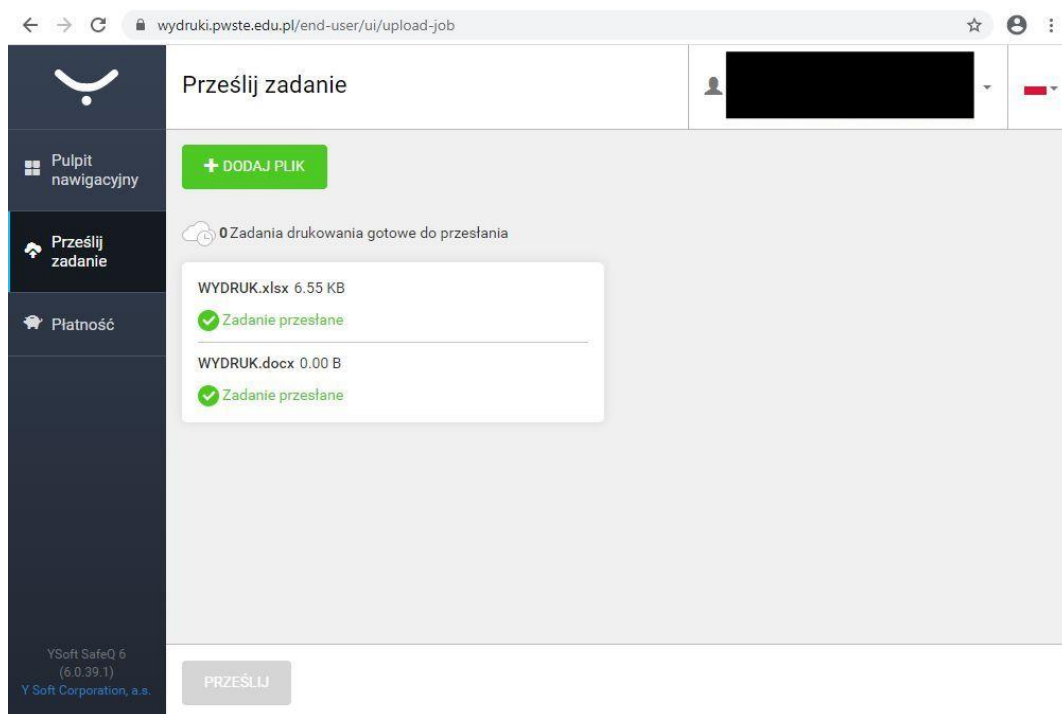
wydruki.pwste.edu.pl/end-user/ui/upload-job

Prześlij zadanie

Pulpit nawigacyjny

Prześlij zadanie

Płatność

+ DODAJ PLIK

0 Zadania drukowania gotowe do przesłania

WYDRUK.xlsx 6.55 KB

Zadanie przesłane

WYDRUK.docx 0.00 B

Zadanie przesłane

YSoft SafeQ 6
(6.0.39.1)
Y Soft Corporation, a.s.

PRZEŚLIJ